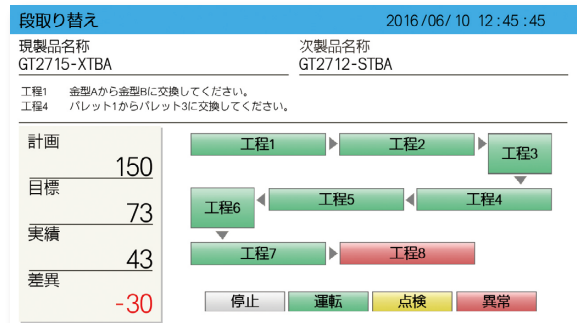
段取り替え　2016/06/10 12:45:45

現製品名称
GT2715-XTBA

次製品名称
GT2712-STBA

工程1　金型Aから金型Bに交換してください。
工程4　パレット1からパレット3に交換してください。

計画
150
目標
73
実績
43
差異
-30

工程1
工程2
工程3
工程4
工程5
工程6
工程7
工程8

停止　運転　点検　異常